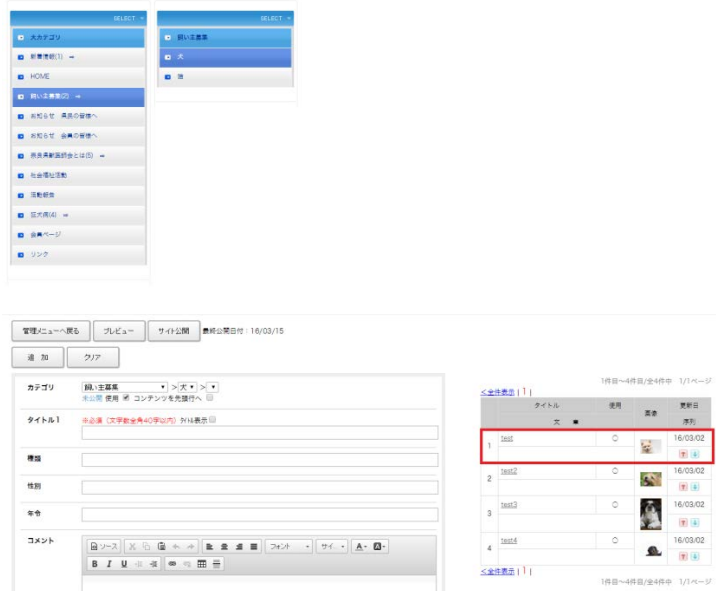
SELECT
大カテゴリ
新着情報(1)
HOME
飼い主募集(2)
お知らせ 県民の皆様へ
お知らせ 会員の皆様へ
県獣医師会とは(5)
社会福祉活動
活動報告
狂犬病(4)
会員ページ
リンク

SELECT
飼い主募集
犬
猫

管理メニューへ戻る
プレビュー
サイト公開
最終公開日付：16/03/15
追 加
クリア

カテゴリ
飼い主募集 > 犬 >
未公開 使用 コンテンツを先頭行へ
タイトル1
※必須（文字数全角40字以内） タイトル表示
種類
性別
年令
コメント
ソース
フォント
サイ...
B I U

<全件表示 | 1 |
1件目～4件目/全4件中 1/1ページ

| | タイトル | 使用 | 画像 | 更新日 |
|---|---|---|---|---|
| | 犬 | | | 序列 |
| 1 | test | ○ | | 16/03/02 |
| 2 | test2 | ○ | | 16/03/02 |
| 3 | test3 | ○ | | 16/03/02 |
| 4 | test4 | ○ | | 16/03/02 |

<全件表示 | 1 |
1件目～4件目/全4件中 1/1ページ